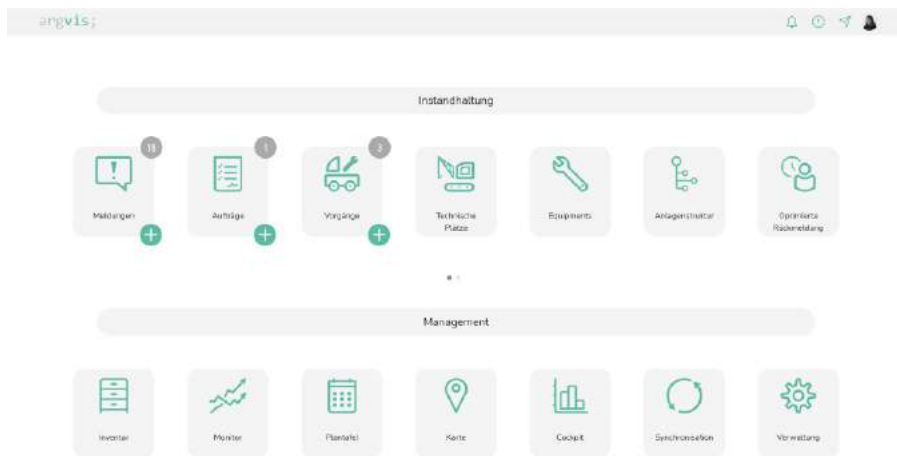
argvis;

Instandhaltung

18
Meldungen

1
Aufträge

3
Vorgänge

Technische Plätze

Equipments

Anlagenstruktur

Optimierte Rückmeldung

Management

Inventar

Monitor

Plantafel

Karte

Cockpit

Synchronisation

Verwaltung